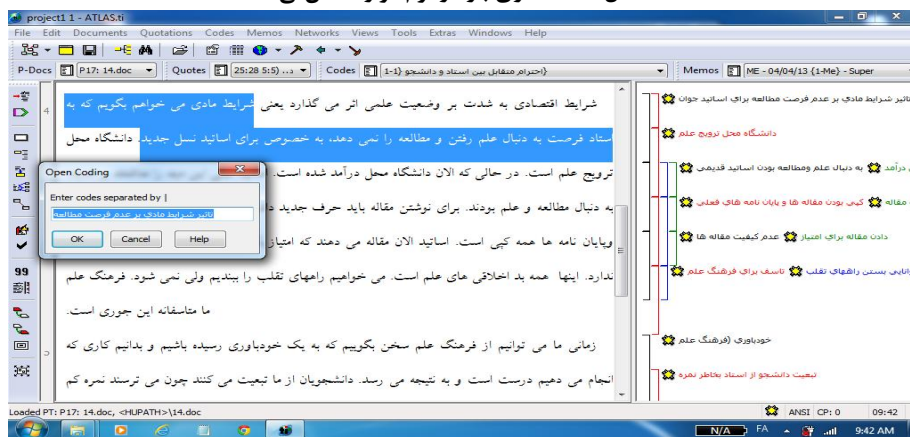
project1 1 - ATLAS.ti

File Edit Documents Quotations Codes Memos Networks Views Tools Extras Windows Help

P-Docs P17: 14.doc Quotes 25:28 5:5) ... Codes 1-1} احترام متقابل بین استاد و دانشجو} Memos ME - 04/04/13 {1-Me} - Super

شرایط اقتصادی به شدت بر وضعیت علمی اثر می گذارد یعنی شرایط مادی می خواهم بگویم که به استاد فرصت به دنبال علم رفتن و مطالعه را نمی دهد، به خصوص برای اساتید نسل جدید. دانشگاه محل ترویج علم است. در حالی که الان دانشگاه محل درآمد شده است. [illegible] به دنبال مطالعه و علم بودند. برای نوشتن مقاله باید حرف جدید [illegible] وپایان نامه ها همه کپی است. اساتید الان مقاله می دهند که امتیاز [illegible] ندارد. اینها همه بد اخلاقی های علم است. می خواهیم راههای تقلب را ببندیم ولی نمی شود. فرهنگ علم ما متاسفانه این جوری است.

زمانی ما می توانیم از فرهنگ علم سخن بگوییم که به یک خودباوری رسیده باشیم و بدانیم کاری که انجام می دهیم درست است و به نتیجه می رسد. دانشجویان از ما تبعیت می کنند چون می ترسند نمره کم

Open Coding
Enter codes separated by |
تاثیر شرایط مادی بر عدم فرصت مطالعه
OK Cancel Help

تاثیر شرایط مادی بر عدم فرصت مطالعه برای اساتید جوان
دانشگاه محل ترویج علم
درآمد به دنبال علم ومطالعه بودن اساتید قدیمی
مقاله کپی بودن مقاله ها و پایان نامه های فعلی
دادن مقاله برای امتیاز عدم کیفیت مقاله ها
ناتوانی بستن راههای تقلب تاسف برای فرهنگ علم
خودباوری (فرهنگ علم)
تبعیت دانشجو از استاد بخاطر نمره

Loaded PT: P17: 14.doc, <HUPATH>\14.doc
ANSI CP: 0 09:42
N/A FA 9:42 AM